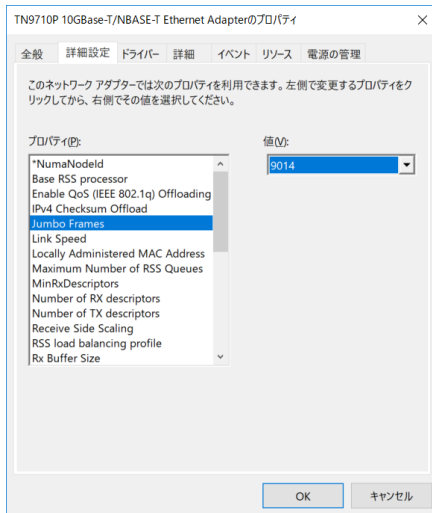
TN9710P 10GBase-T/NBASE-T Ethernet Adapterのプロパティ

全般 詳細設定 ドライバー 詳細 イベント リソース 電源の管理

このネットワーク アダプターでは次のプロパティを利用できます。左側で変更するプロパティをクリックしてから、右側でその値を選択してください。

プロパティ(P):

*NumaNodeId
Base RSS processor
Enable QoS (IEEE 802.1q) Offloading
IPv4 Checksum Offload
Jumbo Frames
Link Speed
Locally Administered MAC Address
Maximum Number of RSS Queues
MinRxDescriptors
Number of RX descriptors
Number of TX descriptors
Receive Side Scaling
RSS load balancing profile
Rx Buffer Size

値(V):

9014

OK キャンセル